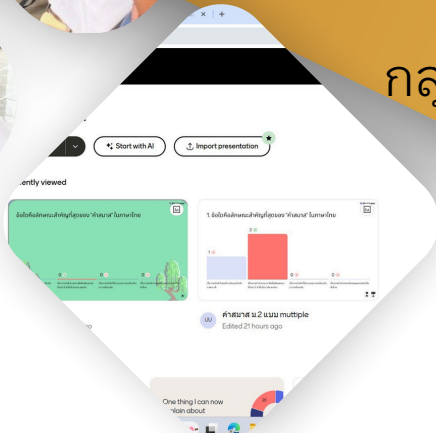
กลุ

Start with AI

Import presentation

ently viewed

ข้อใดคือลักษณะสำคัญที่สุดของ "คำสมาส" ในภาษาไทย

1. ข้อใดคือลักษณะสำคัญที่สุดของ "คำสมาส" ในภาษาไทย

คำสมาส ม.2 แบบ muttiple

Edited 21 hours ago

One thing I can now
plain about